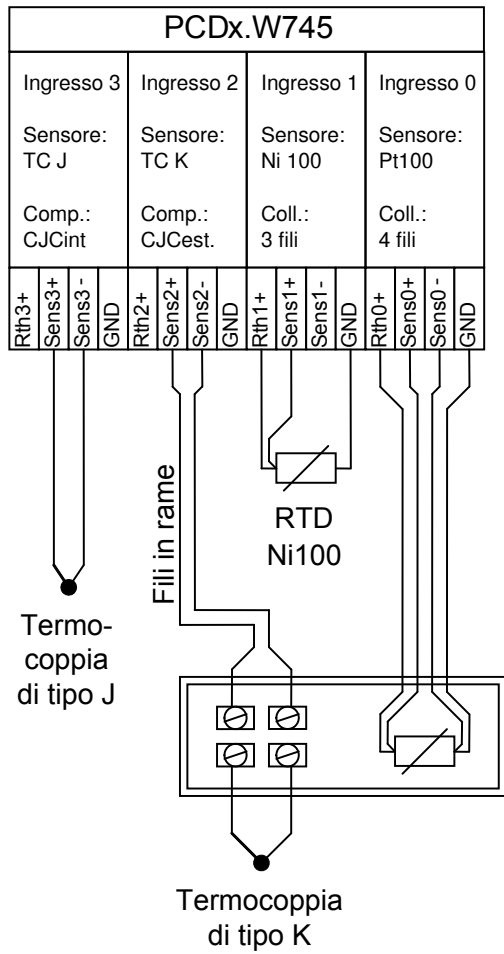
PCDx.W745

Ingresso 3

Sensore:
TC J

Comp.:
CJCint

Ingresso 2

Sensore:
TC K

Comp.:
CJCest.

Ingresso 1

Sensore:
Ni 100

Coll.:
3 fili

Ingresso 0

Sensore:
Pt100

Coll.:
4 fili

Rth3+ Sens3+ Sens3- GND Rth2+ Sens2+ Sens2- GND Rth1+ Sens1+ Sens1- GND Rth0+ Sens0+ Sens0- GND

RTD
Ni100

Fili in rame

Termocoppia di tipo J

Termocoppia di tipo K